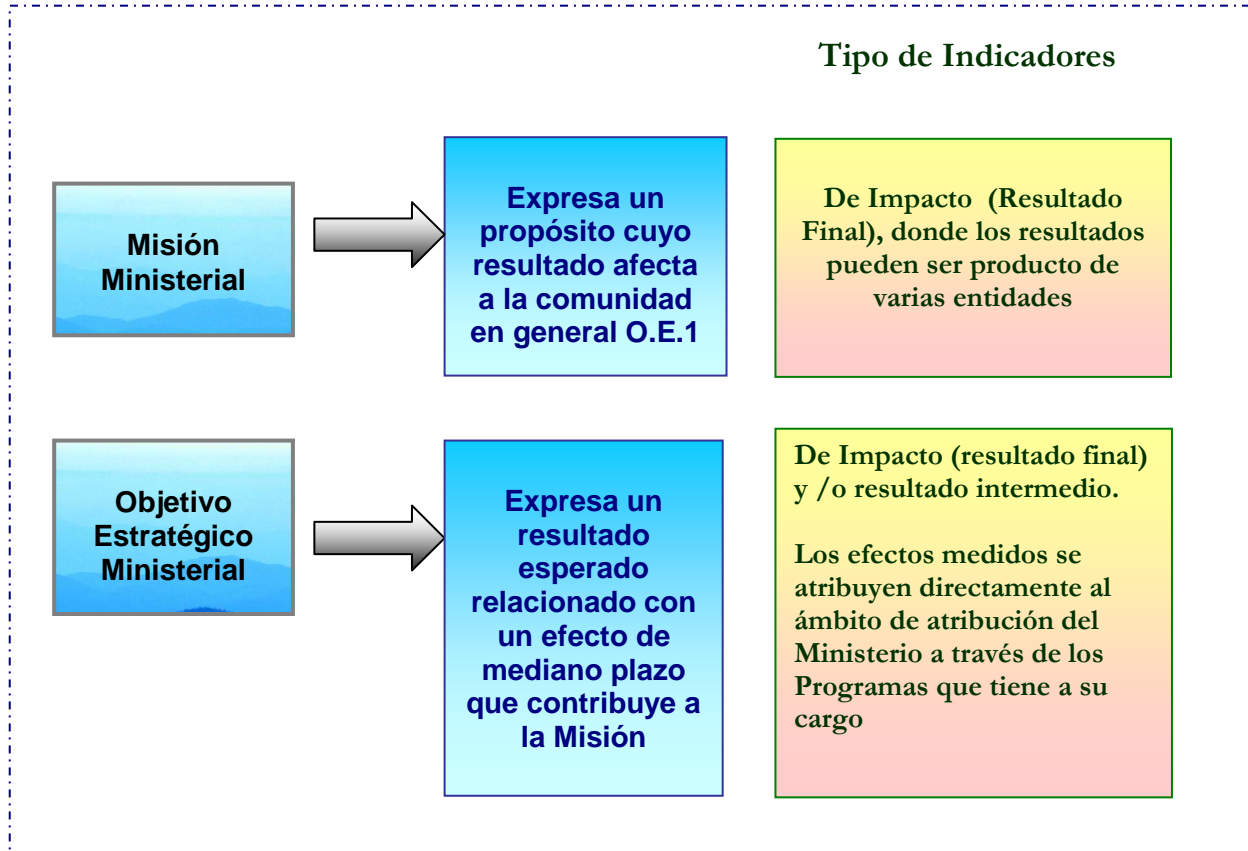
Tipo de Indicadores

Misión Ministerial

Expresa un propósito cuyo resultado afecta a la comunidad en general O.E.1

De Impacto (Resultado Final), donde los resultados pueden ser producto de varias entidades

Objetivo Estratégico Ministerial

Expresa un resultado esperado relacionado con un efecto de mediano plazo que contribuye a la Misión

De Impacto (resultado final) y /o resultado intermedio.

Los efectos medidos se atribuyen directamente al ámbito de atribución del Ministerio a través de los Programas que tiene a su cargo